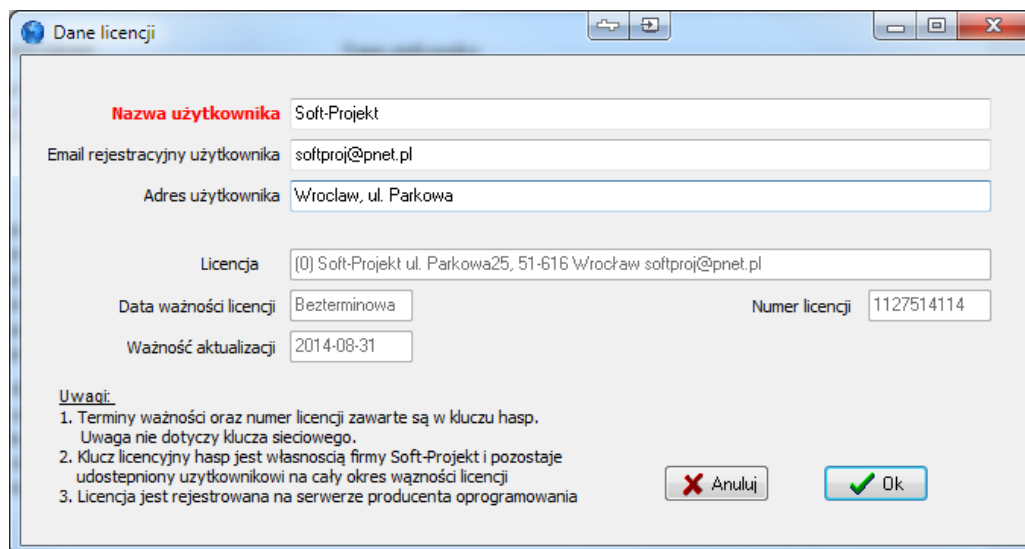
Dane licencji

Nazwa użytkownika
Soft-Projekt

Email rejestracyjny użytkownika
softproj@pnet.pl

Adres użytkownika
Wroclaw, ul. Parkowa

Licencja
(0) Soft-Projekt ul. Parkowa25, 51-616 Wrocław softproj@pnet.pl

Data ważności licencji
Bezterminowa

Numer licencji
1127514114

Ważność aktualizacji
2014-08-31

Uwagi:
1. Terminy ważności oraz numer licencji zawarte są w kluczu hasp.
Uwaga nie dotyczy klucza sieciowego.
2. Klucz licencyjny hasp jest własnością firmy Soft-Projekt i pozostaje udostepniony użytkownikowi na cały okres wąznóści licencji
3. Licencja jest rejestrowana na serwerze producenta oprogramowania

Anuluj

Ok